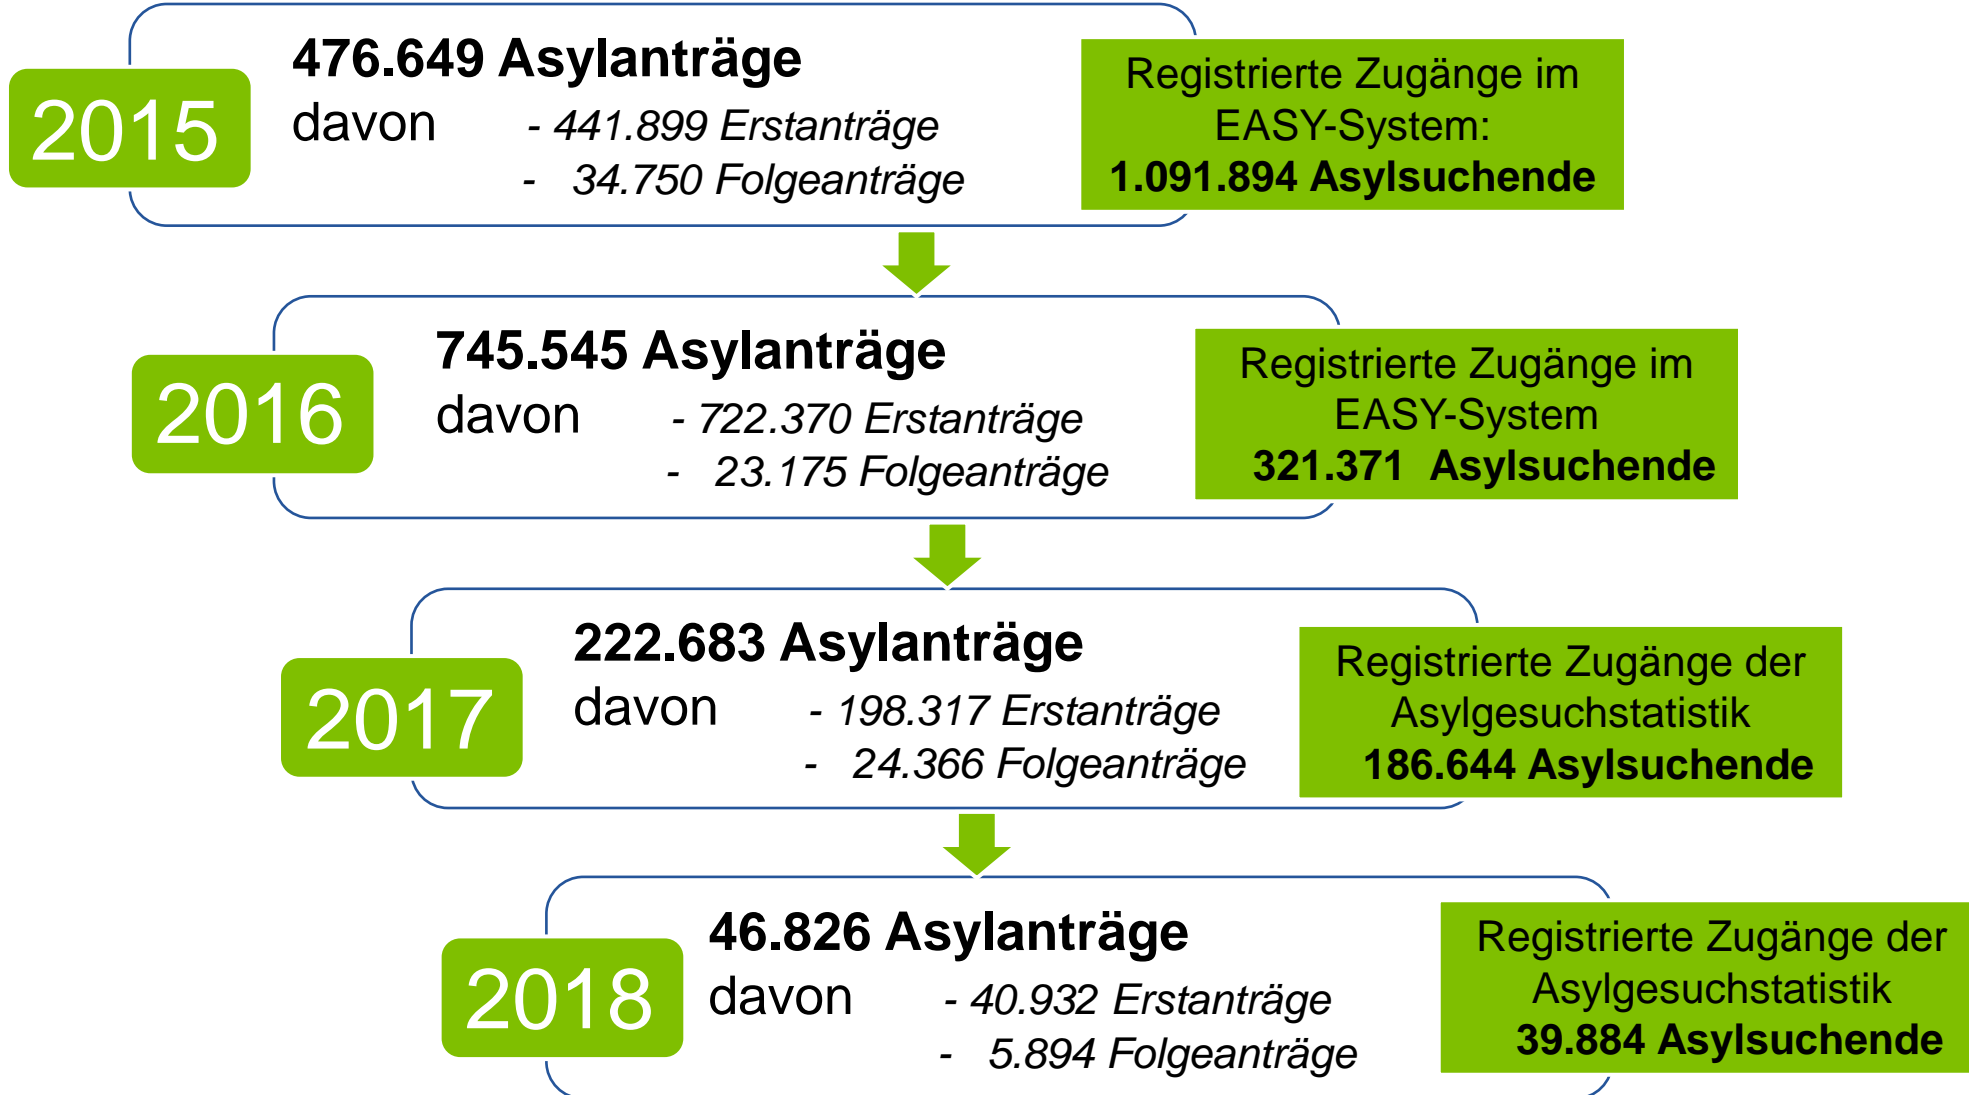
2015

**476.649 Asylanträge**
davon - *441.899 Erstanträge*
- *34.750 Folgeanträge*

Registrierte Zugänge im EASY-System:
**1.091.894 Asylsuchende**

2016

**745.545 Asylanträge**
davon - *722.370 Erstanträge*
- *23.175 Folgeanträge*

Registrierte Zugänge im EASY-System
**321.371 Asylsuchende**

2017

**222.683 Asylanträge**
davon - *198.317 Erstanträge*
- *24.366 Folgeanträge*

Registrierte Zugänge der Asylgesuchstatistik
**186.644 Asylsuchende**

2018

**46.826 Asylanträge**
davon - *40.932 Erstanträge*
- *5.894 Folgeanträge*

Registrierte Zugänge der Asylgesuchstatistik
**39.884 Asylsuchende**